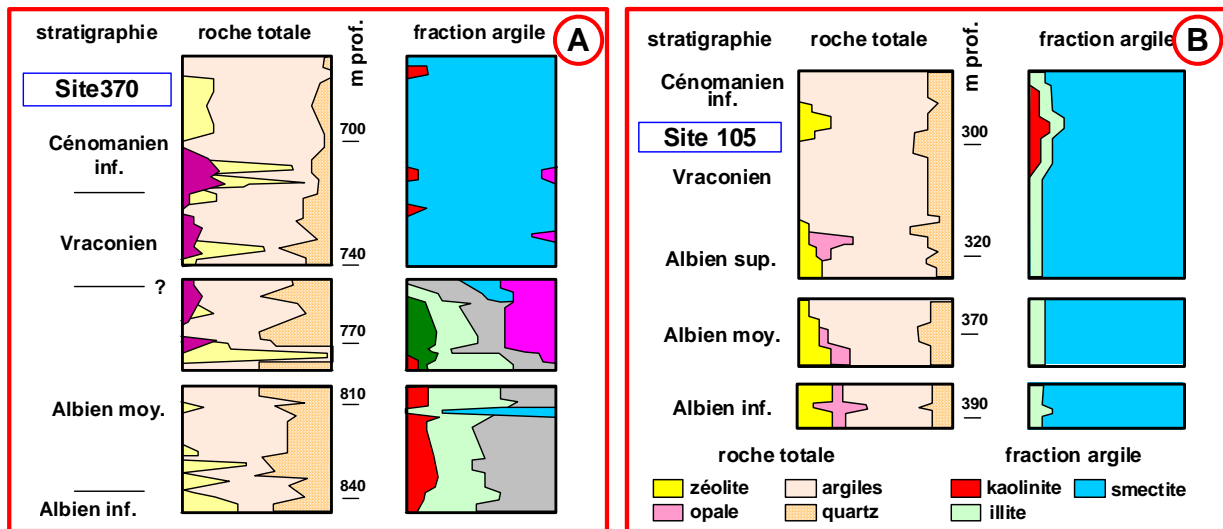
A

stratigraphie

roche totale

m prof.

fraction argile

Site370

Cénomanien inf.

Vraconien

?

Albien moy.

Albien inf.

700

740

770

810

840

B

stratigraphie

roche totale

m prof.

fraction argile

Cénomanien inf.

Site 105

Vraconien

Albien sup.

Albien moy.

Albien inf.

300

320

370

390

roche totale

fraction argile

zéolite

argiles

kaolinite

smectite

opale

quartz

illite